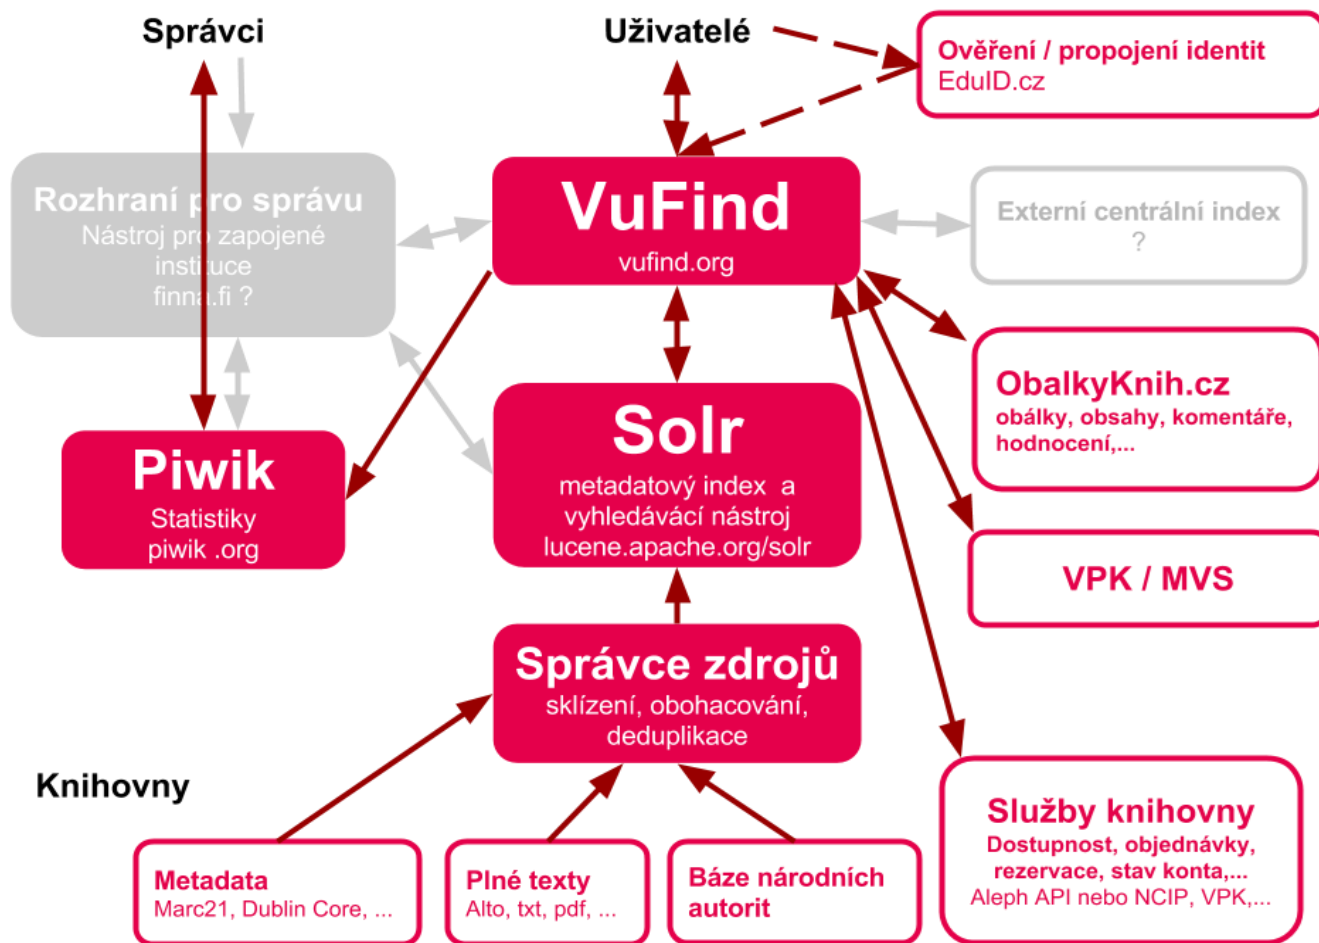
Správci

Uživatelé

Ověření / propojení identit
EduID.cz

Rozhraní pro správu
Nástroj pro zapojené instituce
finna.fi ?

VuFind
vufind.org

Externí centrální index
?

ObalkyKnih.cz
obálky, obsahy, komentáře, hodnocení,...

Piwik
Statistiky
piwik .org

Solr
metadatový index a vyhledávácí nástroj
lucene.apache.org/solr

VPK / MVS

Správce zdrojů
sklízení, obohacování, deduplikace

Knihovny

Služby knihovny
Dostupnost, objednávky, rezervace, stav konta,...
Aleph API nebo NCIP, VPK,...

Metadata
Marc21, Dublin Core, ...

Plné texty
Alto, txt, pdf, ...

Báze národních autorit